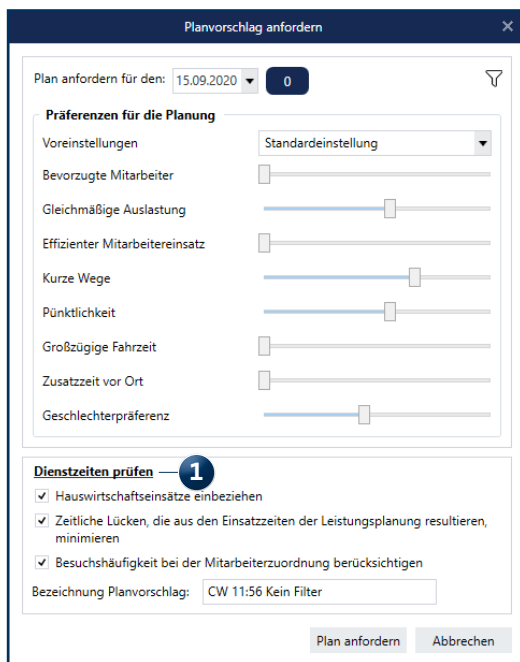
Planvorschlag anfordern

×

Plan anfordern für den: 15.09.2020 ▾ 0

Präferenzen für die Planung

Voreinstellungen | Standardeinstellung

Bevorzugte Mitarbeiter

Gleichmäßige Auslastung

Effizienter Mitarbeitereinsatz

Kurze Wege

Pünktlichkeit

Großzügige Fahrzeit

Zusatzzeit vor Ort

Geschlechterpräferenz

Dienstzeiten prüfen

1

✓ Hauswirtschaftseinsätze einbeziehen

✓ Zeitliche Lücken, die aus den Einsatzzeiten der Leistungsplanung resultieren, minimieren

✓ Besuchshäufigkeit bei der Mitarbeiterzuordnung berücksichtigen

Bezeichnung Planvorschlag: CW 11:56 Kein Filter

Plan anfordern | Abbrechen